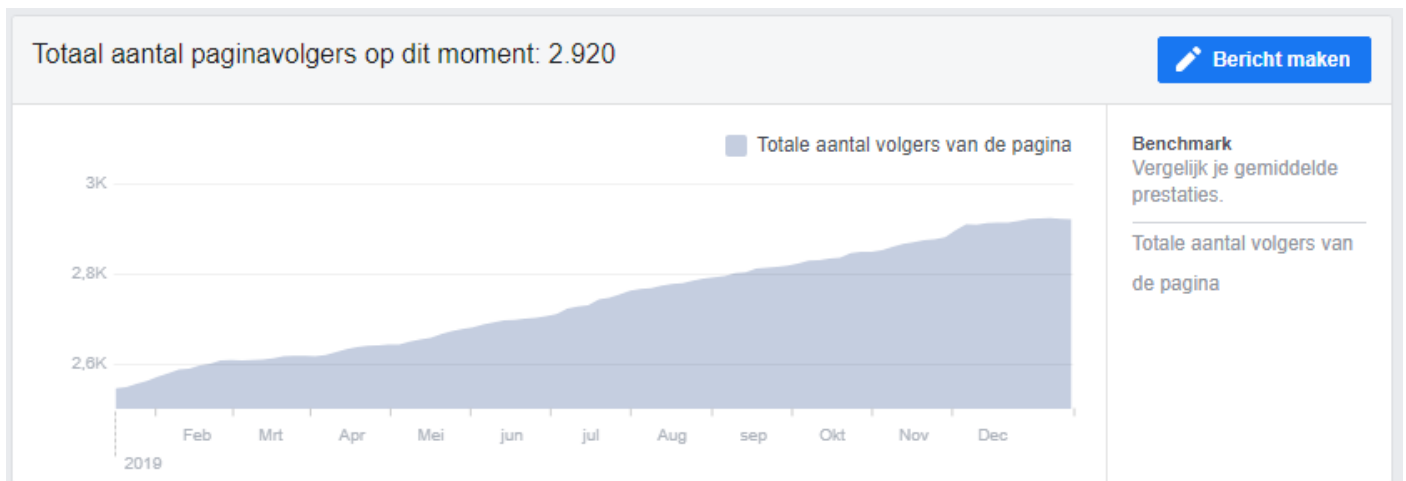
Totaal aantal paginavolgers op dit moment: 2.920

Bericht maken

Totale aantal volgers van de pagina

3K
2,8K
2,6K

Feb Mrt Apr Mei jun jul Aug sep Okt Nov Dec
2019

Benchmark
Vergelijk je gemiddelde prestaties.

Totale aantal volgers van de pagina